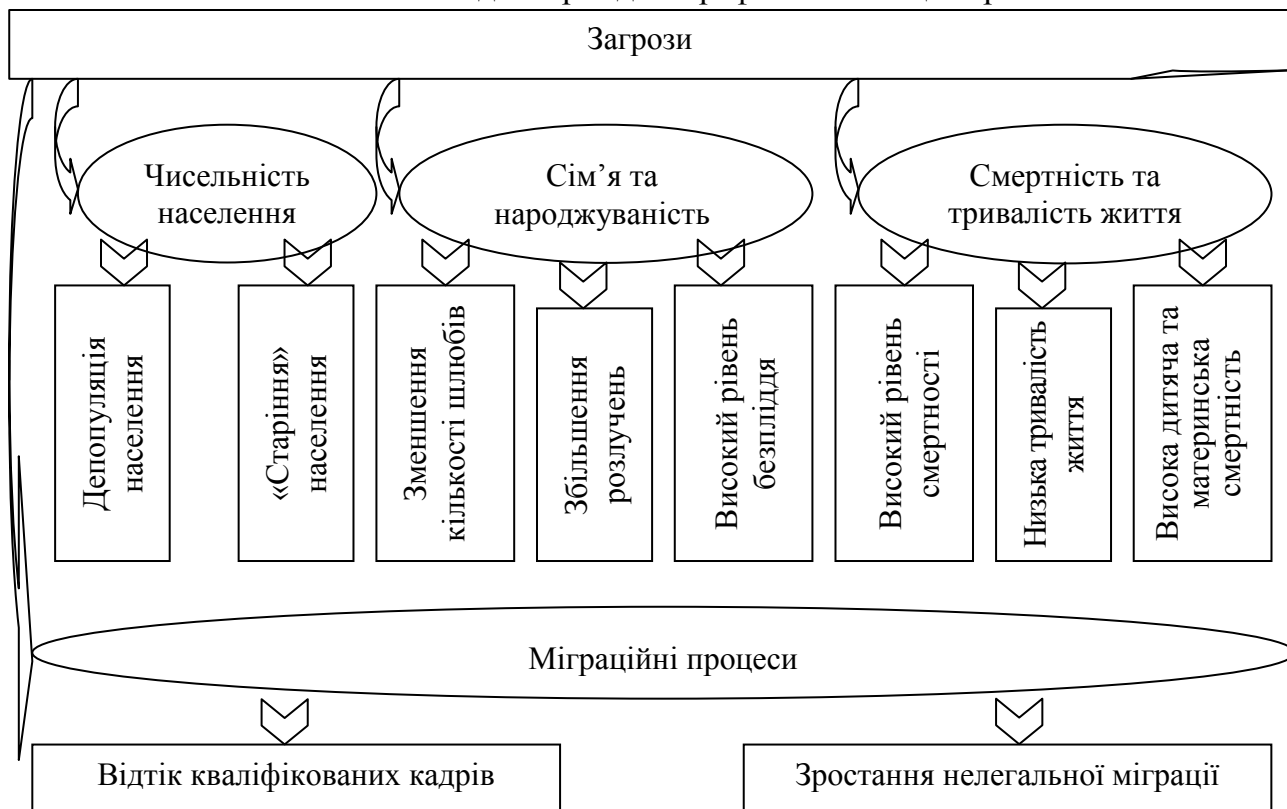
Загрози

Чисельність населення

Сім'я та народжуваність

Смертність та тривалість життя

Депопуляція населення

«Старіння» населення

Зменшення кількості шлюбів

Збільшення розлучень

Високий рівень безпліддя

Високий рівень смертності

Низька тривалість життя

Висока дитяча та материнська смертність

Міграційні процеси

Відтік кваліфікованих кадрів

Зростання нелегальної міграції